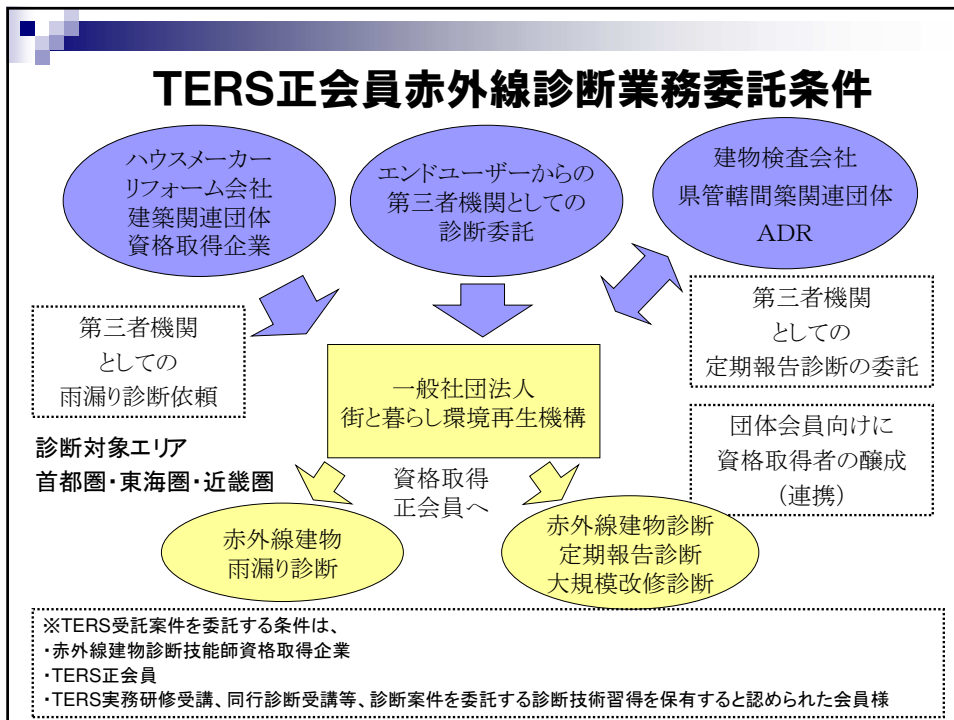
TERS正会員赤外線診断業務委託条件

ハウスメーカー
リフォーム会社
建築関連団体
資格取得企業

エンドユーザーからの
第三者機関としての
診断委託

建物検査会社
県管轄間築関連団体
ADR

第三者機関
としての
雨漏り診断依頼

一般社団法人
街と暮らし環境再生機構

第三者機関
としての
定期報告診断の委託

団体会員向けに
資格取得者の醸成
（連携）

診断対象エリア
首都圏・東海圏・近畿圏

資格取得
正会員へ

赤外線建物
雨漏り診断

赤外線建物診断
定期報告診断
大規模改修診断

※TERS受託案件を委託する条件は、
・赤外線建物診断技能師資格取得企業
・TERS正会員
・TERS実務研修受講、同行診断受講等、診断案件を委託する診断技術習得を保有すると認められた会員様